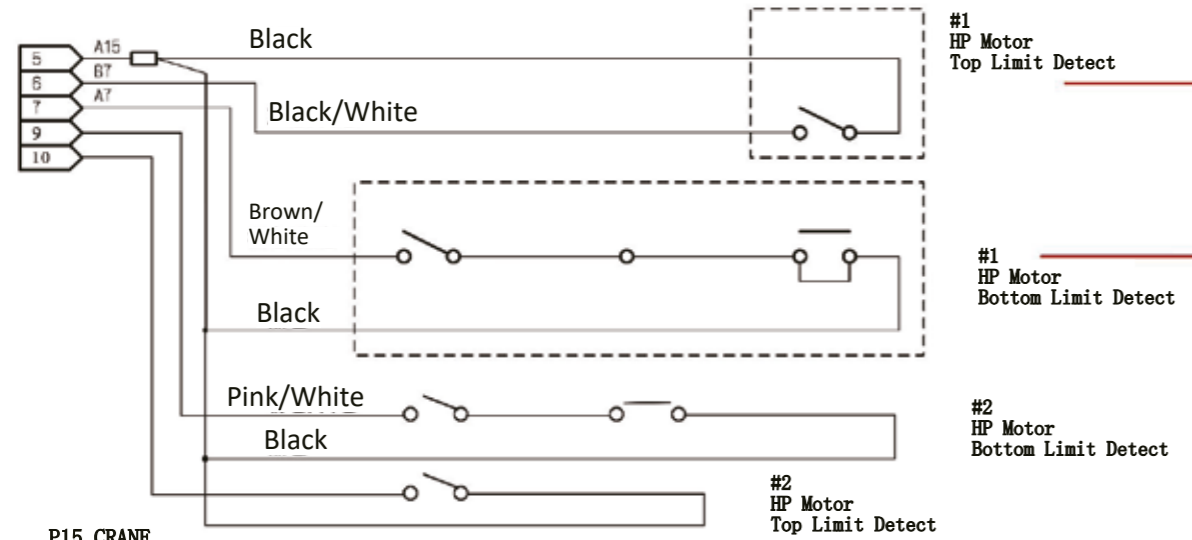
5
6
7
9
10
A15
B7
A7

Black

Black/White

#1
HP Motor
Top Limit Detect

Brown/
White

#1
HP Motor
Bottom Limit Detect

Black

Pink/White

Black

#2
HP Motor
Bottom Limit Detect

#2
HP Motor
Top Limit Detect

P15 CRANE